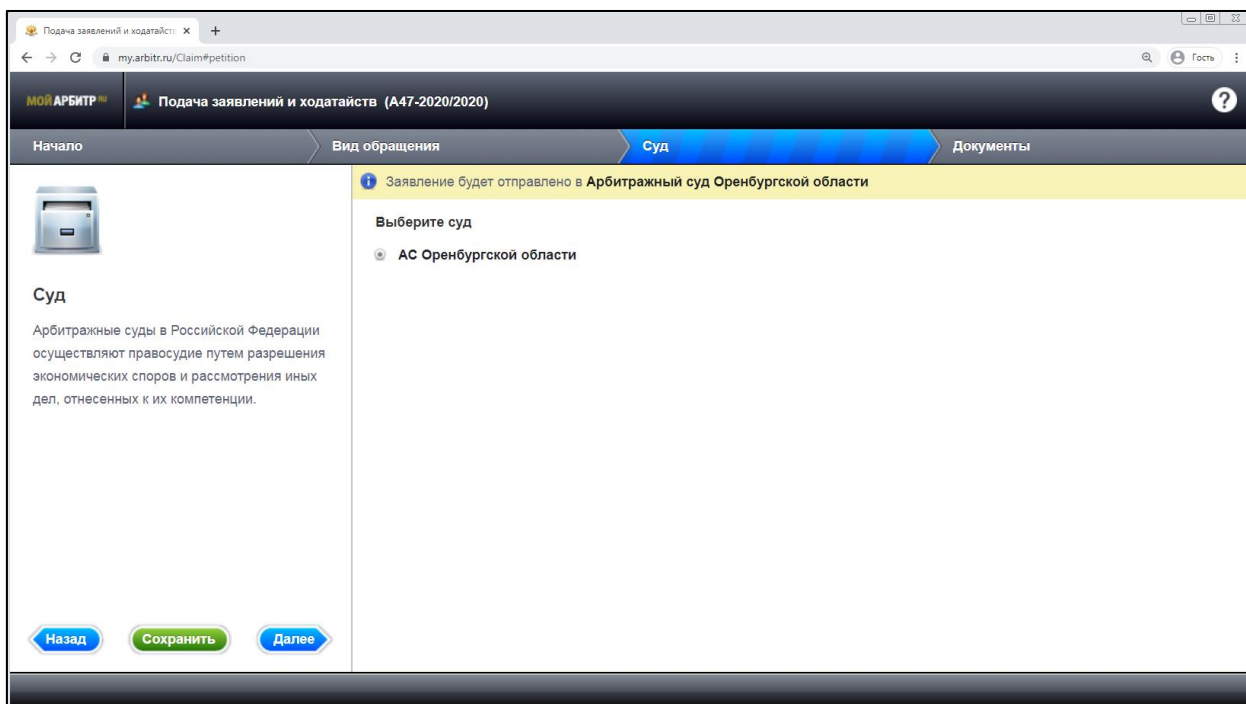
Подача заявлений и ходатайств ×
+
my.arbitr.ru/Claim#petition
Гость

МОЙ АРБИТР RU
Подача заявлений и ходатайств (А47-2020/2020)
?

Начало
Вид обращения
Суд
Документы

Суд

Арбитражные суды в Российской Федерации осуществляют правосудие путем разрешения экономических споров и рассмотрения иных дел, отнесенных к их компетенции.

Заявление будет отправлено в Арбитражный суд Оренбургской области

Выберите суд

АС Оренбургской области

Назад
Сохранить
Далее